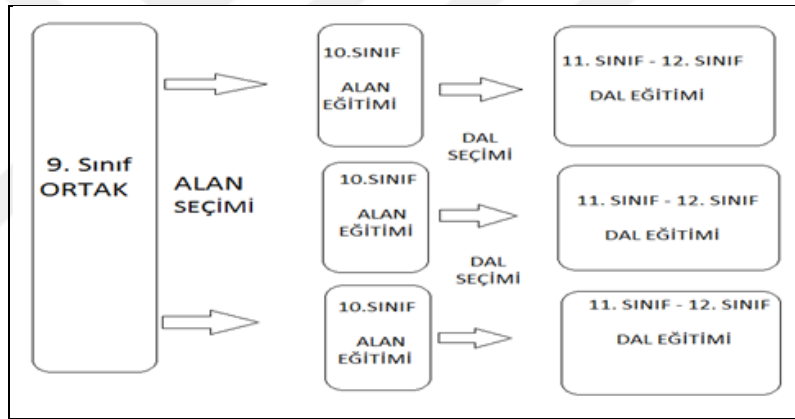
9. Sınıf ORTAK

ALAN SEÇİMİ

10.SINIF ALAN EĞİTİMİ

11. SINIF - 12. SINIF DAL EĞİTİMİ

DAL SEÇİMİ

10.SINIF ALAN EĞİTİMİ

11. SINIF - 12. SINIF DAL EĞİTİMİ

DAL SEÇİMİ

10.SINIF ALAN EĞİTİMİ

11. SINIF - 12. SINIF DAL EĞİTİMİ